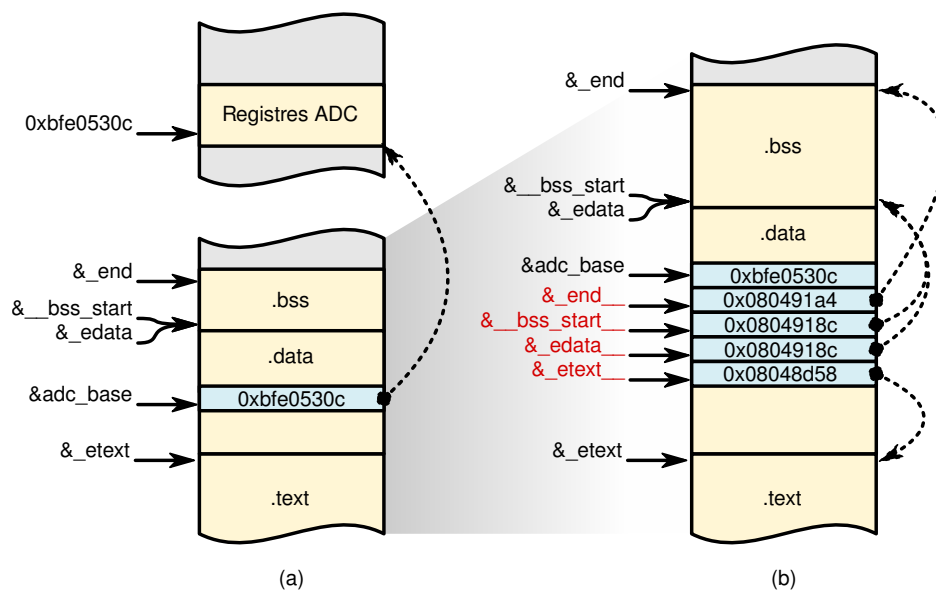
0xbfe0530c

Registres ADC

&_end

.bss

&__bss_start
&_edata

.data

&adc_base

0xbfe0530c

&_etext

.text

(a)

&_end

.bss

&__bss_start
&_edata

.data

&adc_base

0xbfe0530c

&_end__

0x080491a4

&__bss_start__

0x0804918c

&_edata__

0x0804918c

&_etext__

0x08048d58

&_etext

.text

(b)